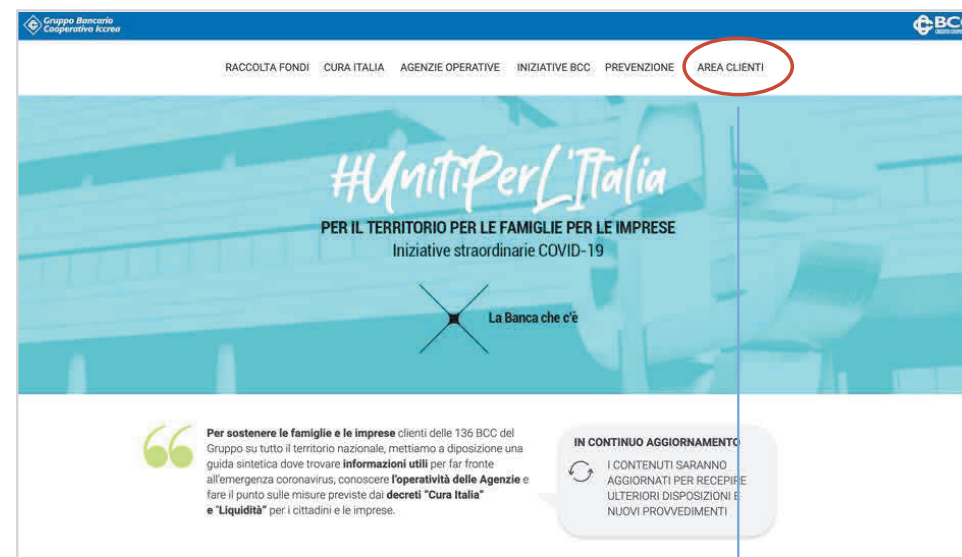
Gruppo Bancario Cooperativo Iccrea

BCC

RACCOLTA FONDI CURA ITALIA AGENZIE OPERATIVE INIZIATIVE BCC PREVENZIONE AREA CLIENTI

#UnitiPerL'Italia

PER IL TERRITORIO PER LE FAMIGLIE PER LE IMPRESE
Iniziative straordinarie COVID-19

La Banca che c'è

Per sostenere le famiglie e le imprese clienti delle 136 BCC del Gruppo su tutto il territorio nazionale, mettiamo a disposizione una guida sintetica dove trovare informazioni utili per far fronte all'emergenza coronavirus, conoscere l'operatività delle Agenzie e fare il punto sulle misure previste dai decreti "Cura Italia" e "Liquidità" per i cittadini e le imprese.

IN CONTINUO AGGIORNAMENTO

I CONTENUTI SARANNO AGGIORNATI PER RECEPIRE ULTERIORI DISPOSIZIONI E NUOVI PROVVEDIMENTI